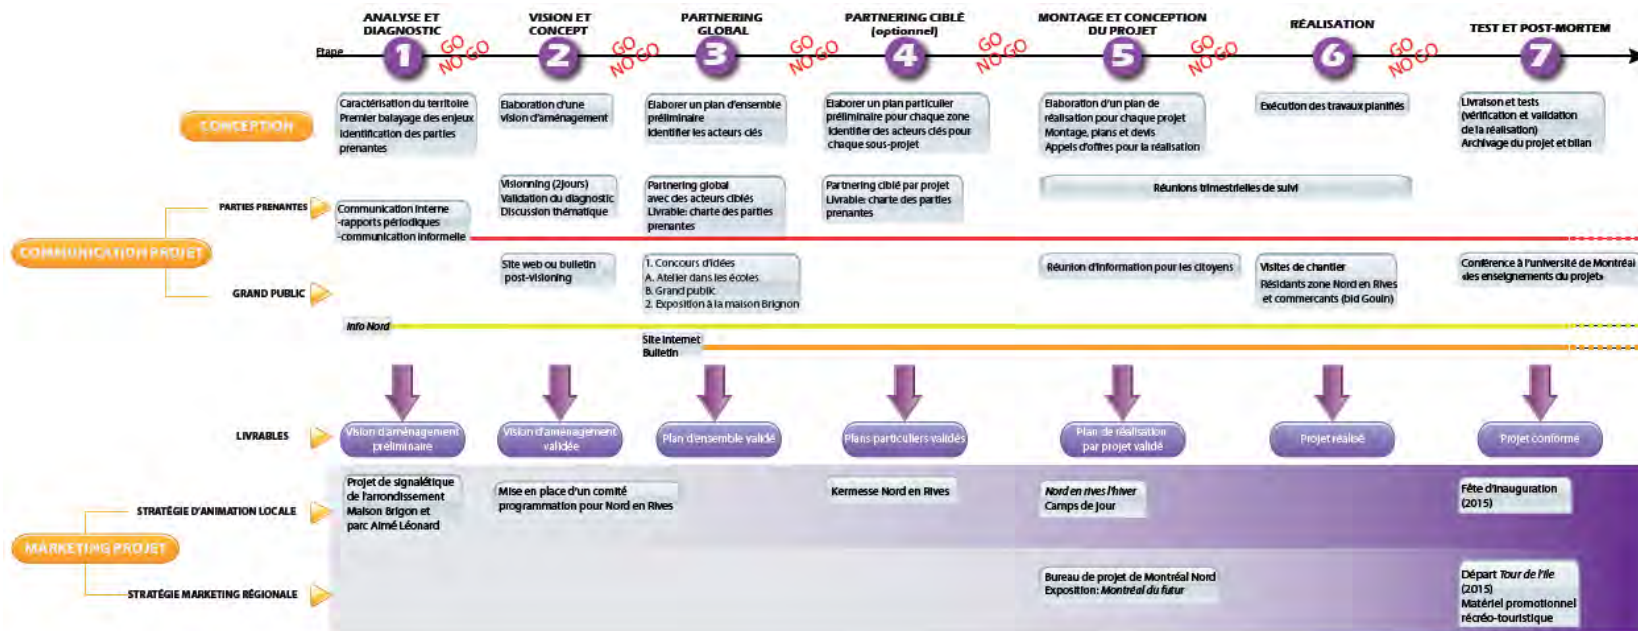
ANALYSE ET DIAGNOSTIC

VISION ET CONCEPT

PARTNERING GLOBAL

PARTNERING CIBLÉ (optionnel)

MONTAGE ET CONCEPTION DU PROJET

RÉALISATION

TEST ET POST-MORTEM

Étape

1 GO NO GO 2 GO NO GO 3 GO NO GO 4 GO NO GO 5 GO NO GO 6 GO NO GO 7

CONCEPTION

Caractérisation du territoire
Premier balayage des enjeux
Identification des parties prenantes

Élaboration d'une vision d'aménagement

Élaborer un plan d'ensemble préliminaire
Identifier les acteurs clés

Élaborer un plan particulier préliminaire pour chaque zone
Identifier des acteurs clés pour chaque sous-projet

Élaboration d'un plan de réalisation pour chaque projet
Montage, plans et devis
Appels d'offres pour la réalisation

Exécution des travaux planifiés

Livraison et tests
(vérification et validation de la réalisation)
Archivage du projet et bilan

COMMUNICATION PROJET

PARTIES PRENANTES

Communication interne
-rapports périodiques
-communication informelle

Visioning (2jours)
Validation du diagnostic
Discussion thématique

Partnering global avec des acteurs ciblés
Livrable: charte des parties prenantes

Partnering ciblé par projet
Livrable: charte des parties prenantes

Réunions trimestrielles de suivi

GRAND PUBLIC

Site web ou bulletin post-visioning

1. Concours d'idées
A. Atelier dans les écoles
B. Grand public
2. Exposition à la maison Brignon

Réunion d'information pour les citoyens

Visites de chantier
Résidants zone Nord en Rives et commerçants (bld Gouin)

Conférence à l'université de Montréal «des enseignements du projet»

Info Nord

Site Internet
Bulletin

LIVRABLES

Vision d'aménagement préliminaire

Vision d'aménagement validée

Plan d'ensemble validé

Plans particuliers validés

Plan de réalisation par projet validé

Projet réalisé

Projet conforme

MARKETING PROJET

STRATÉGIE D'ANIMATION LOCALE

Projet de signalétique de l'arrondissement
Maison Brigon et parc Aimé Léonard

Mise en place d'un comité programmation pour Nord en Rives

Kermesse Nord en Rives

Nord en rives l'hiver
Camps de jour

Fête d'inauguration (2015)

STRATÉGIE MARKETING RÉGIONALE

Bureau de projet de Montréal Nord
Exposition: Montréal du futur

Départ Tour de l'île (2015)
Matériel promotionnel récréo-touristique